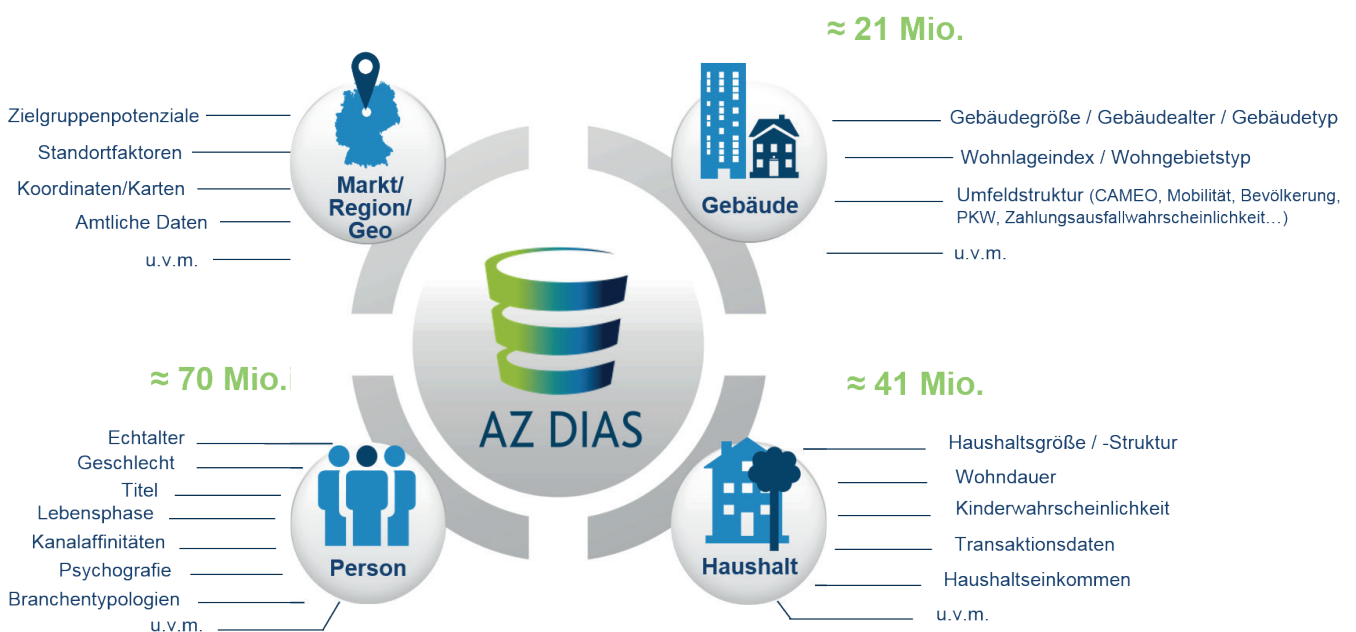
≈ 21 Mio.

Zielgruppenpotenziale
Standortfaktoren
Koordinaten/Karten
Amtliche Daten
u.v.m.

Markt/ Region/ Geo

Gebäude

Gebäudegröße / Gebäudealter / Gebäudetyp
Wohnlageindex / Wohngebietstyp
Umfeldstruktur (CAMEO, Mobilität, Bevölkerung, PKW, Zahlungsausfallwahrscheinlichkeit…)
u.v.m.

AZ DIAS

≈ 70 Mio.

≈ 41 Mio.

Echtalter
Geschlecht
Titel
Lebensphase
Kanalaffinitäten
Psychografie
Branchentypologien
u.v.m.

Person

Haushalt

Haushaltsgröße / -Struktur
Wohndauer
Kinderwahrscheinlichkeit
Transaktionsdaten
Haushaltseinkommen
u.v.m.